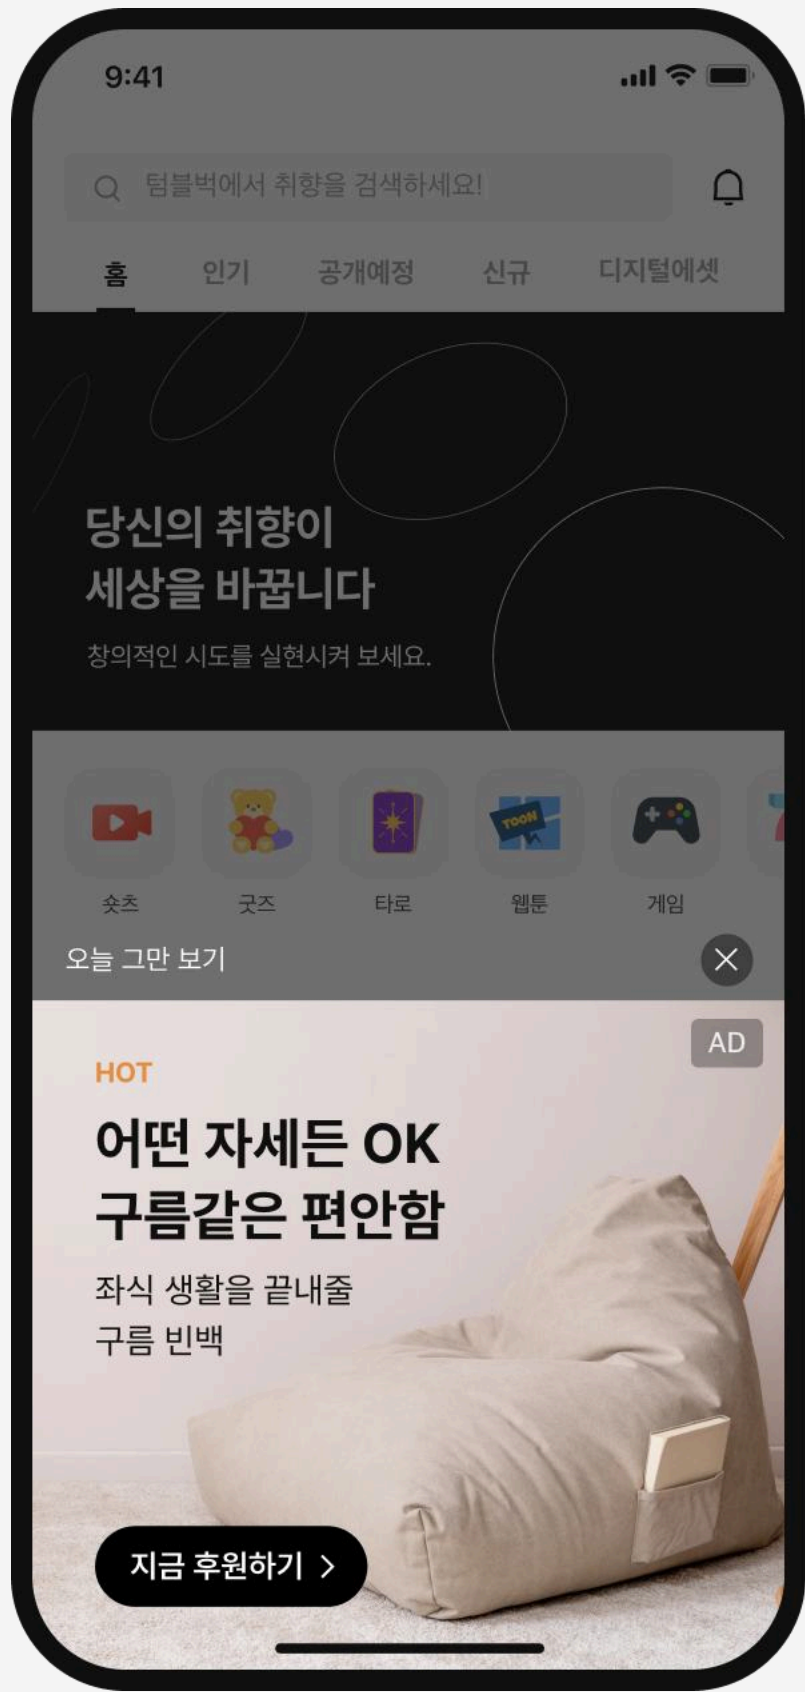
9:41

텀블벅에서 취향을 검색하세요!

홈 인기 공개예정 신규 디지털에셋

당신의 취향이
세상을 바꿉니다

창의적인 시도를 실현시켜 보세요.

숏츠 굿즈 타로 TOON 웹툰 게임

오늘 그만 보기

AD

HOT

어떤 자세든 OK
구름같은 편안함

좌식 생활을 끝내줄
구름 빈백

지금 후원하기 >